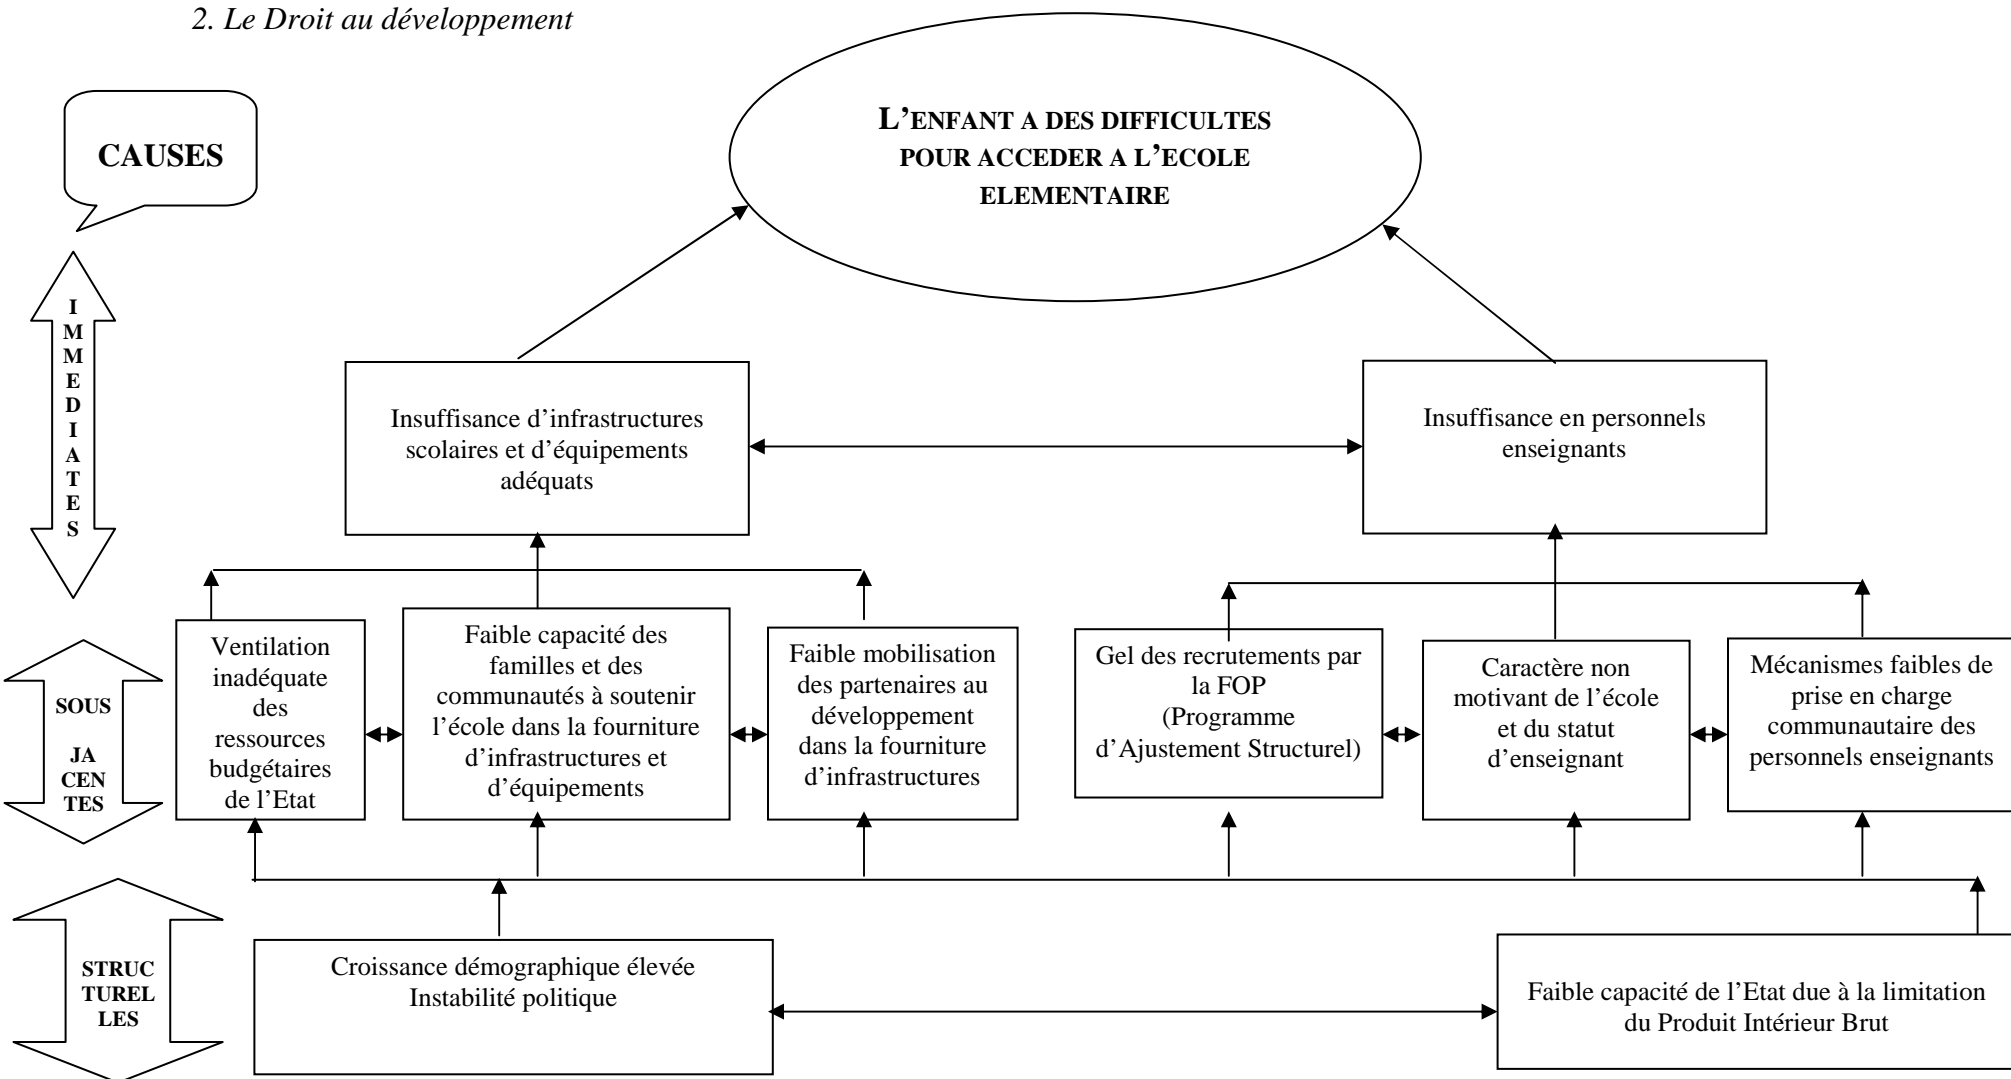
2. Le Droit au développement

CAUSES

L'ENFANT A DES DIFFICULTES POUR ACCEDER A L'ECOLE ELEMENTAIRE

IMMEDIATES

Insuffisance d'infrastructures scolaires et d'équipements adéquats

Insuffisance en personnels enseignants

SOUS JACENTES

Ventilation inadéquate des ressources budgétaires de l'Etat

Faible capacité des familles et des communautés à soutenir l'école dans la fourniture d'infrastructures et d'équipements

Faible mobilisation des partenaires au développement dans la fourniture d'infrastructures

Gel des recrutements par la FOP (Programme d'Ajustement Structurel)

Caractère non motivant de l'école et du statut d'enseignant

Mécanismes faibles de prise en charge communautaire des personnels enseignants

STRUCTURELLES

Croissance démographique élevée
Instabilité politique

Faible capacité de l'Etat due à la limitation du Produit Intérieur Brut